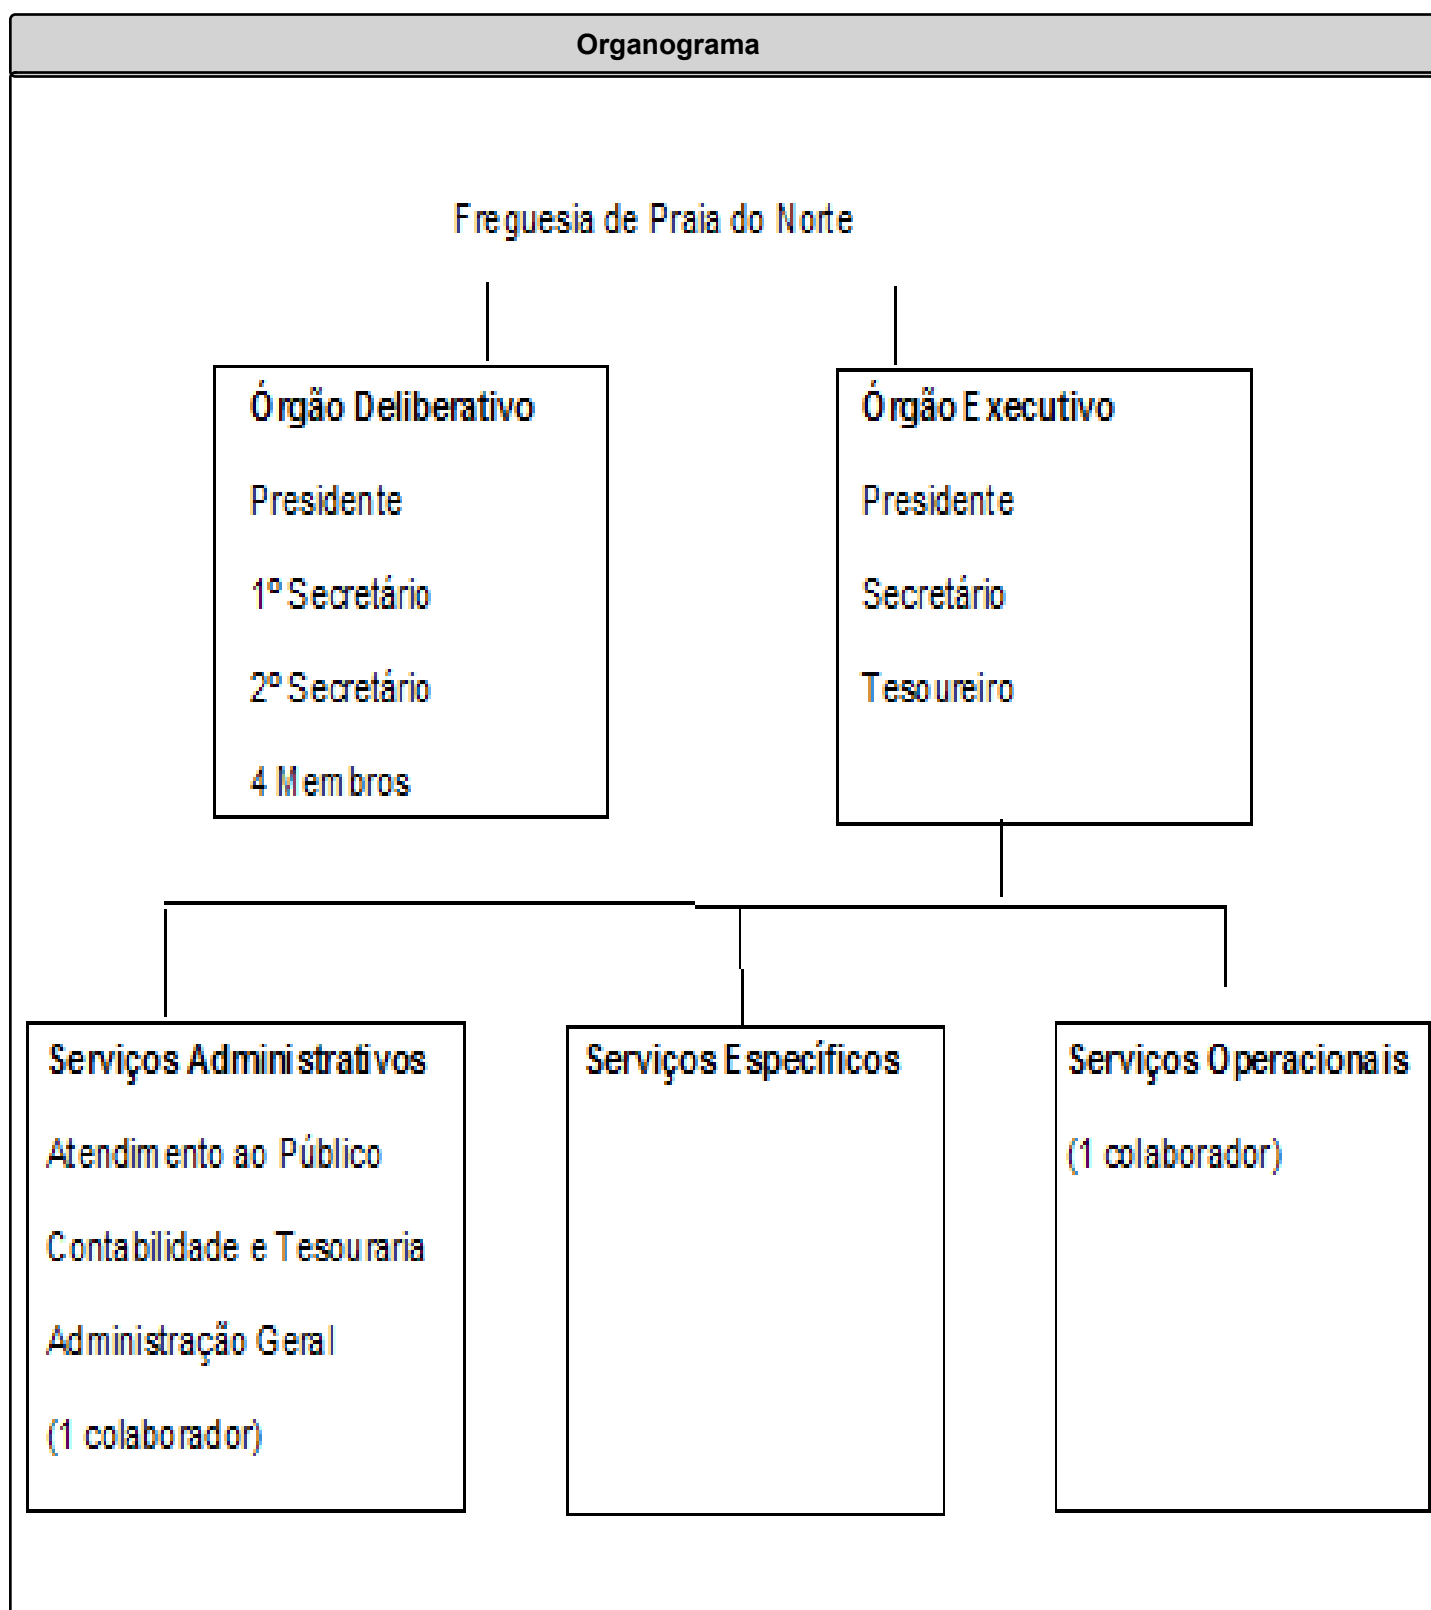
Organograma

Freguesia de Praia do Norte

Órgão Deliberativo

Presidente

1º Secretário

2º Secretário

4 Membros

Órgão Executivo

Presidente

Secretário

Tesoureiro

Serviços Administrativos

Atendimento ao Público

Contabilidade e Tesouraria

Administração Geral

(1 colaborador)

Serviços Específicos

Serviços Operacionais

(1 colaborador)